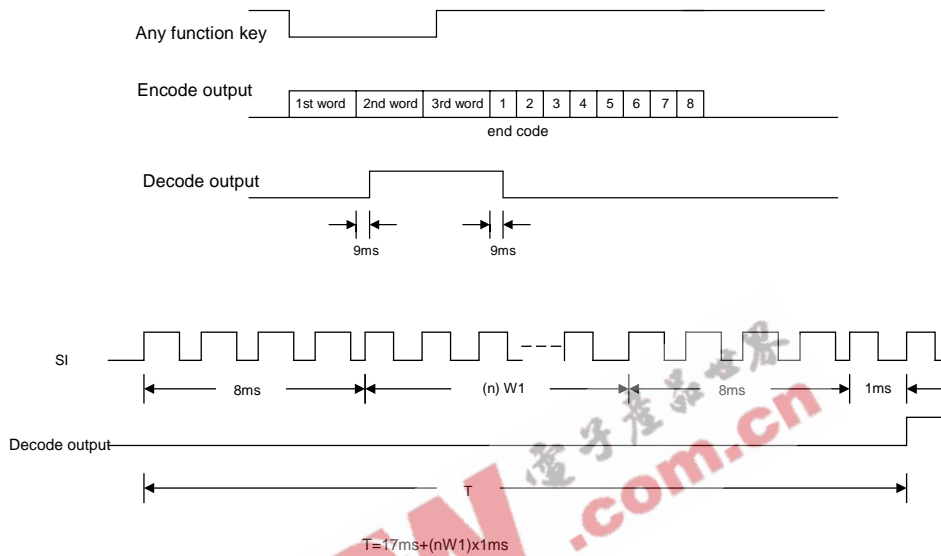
Any function key

Encode output

| 1st word | 2nd word | 3rd word | 1 | 2 | 3 | 4 | 5 | 6 | 7 | 8 |
|---|---|---|---|---|---|---|---|---|---|---|

end code

Decode output

9ms

9ms

SI

8ms

(n) W1

8ms

1ms

Decode output

T

T=17ms+(nW1)x1ms

电子产品世界

.com.cn